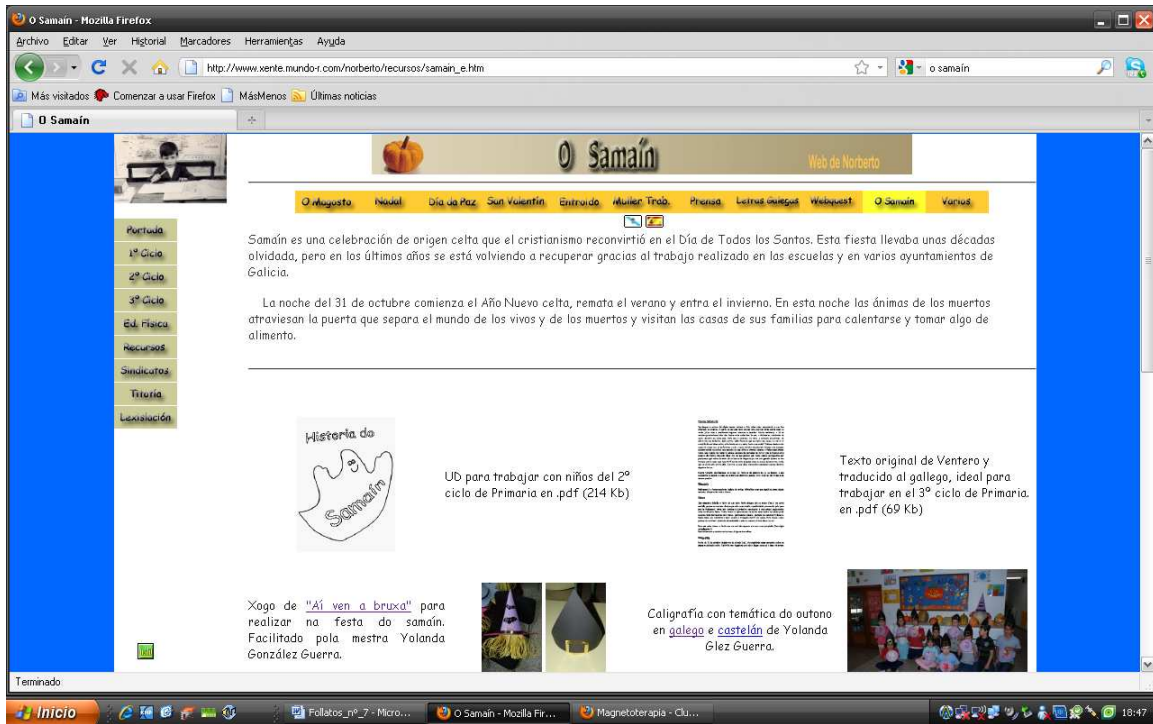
O Samaín - Mozilla Firefox

Archivo Editar Ver Historial Marcadores Herramientas Ayuda

http://www.xente.mundo-r.com/norberto/recursos/samain_e.htm

o samaín

Más visitados Comenzar a usar Firefox MásMenos Últimas noticias

O Samaín

O Samaín

Web de Norberto

O Magosto Nadal Día da Paz San Valentín Entroido Muller Trab. Prensa Letras Galegas Webquest O Samaín Varios

Portada
1º Ciclo
2º Ciclo
3º Ciclo
Ed. Física
Recursos
Sindicatos
Titoría
Lexislación

Samaín es una celebración de origen celta que el cristianismo reconvirtió en el Día de Todos los Santos. Esta fiesta llevaba unas décadas olvidada, pero en los últimos años se está volviendo a recuperar gracias al trabajo realizado en las escuelas y en varios ayuntamientos de Galicia.

La noche del 31 de octubre comienza el Año Nuevo celta, remata el verano y entra el invierno. En esta noche las ánimas de los muertos atraviesan la puerta que separa el mundo de los vivos y de los muertos y visitan las casas de sus familias para calentarse y tomar algo de alimento.

Historia do Samaín

UD para trabajar con niños del 2º ciclo de Primaria en .pdf (214 Kb)

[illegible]

Texto original de Ventero y traducido al gallego, ideal para trabajar en el 3º ciclo de Primaria. en .pdf (69 Kb)

Xogo de "Ai ven a bruxa" para realizar na festa do samaín. Facilitado pola mestra Yolanda González Guerra.

Caligrafía con temática do outono en galego e castelán de Yolanda Glez Guerra.

Terminado

Inicio

Follatos_nº_7 - Micro...

O Samaín - Mozilla Fir...

Magnetoterapia - Clu...

18:47